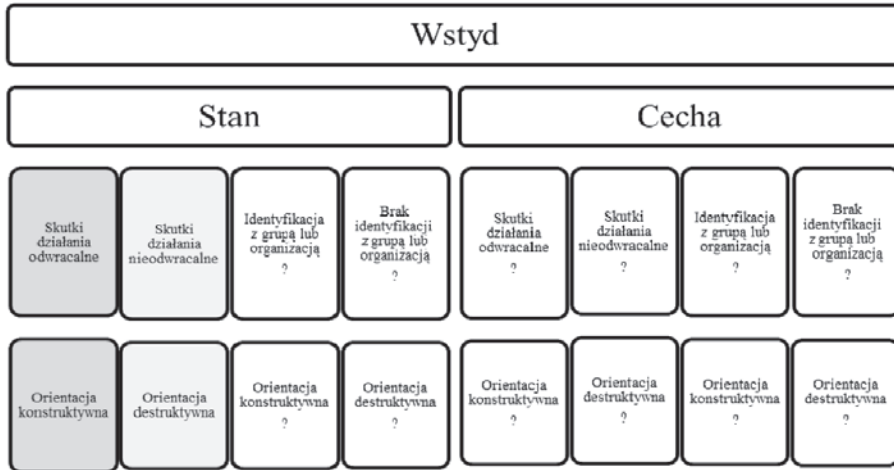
Wstyd

Stan

Cecha

Skutki działania odwracalne

Skutki działania nieodwracalne

Identyfikacja z grupą lub organizacją ?

Brak identyfikacji z grupą lub organizacją ?

Skutki działania odwracalne ?

Skutki działania nieodwracalne ?

Identyfikacja z grupą lub organizacją ?

Brak identyfikacji z grupą lub organizacją ?

Orientacja konstruktywna

Orientacja destruktywna

Orientacja konstruktywna ?

Orientacja destruktywna ?

Orientacja konstruktywna ?

Orientacja destruktywna ?

Orientacja konstruktywna ?

Orientacja destruktywna ?